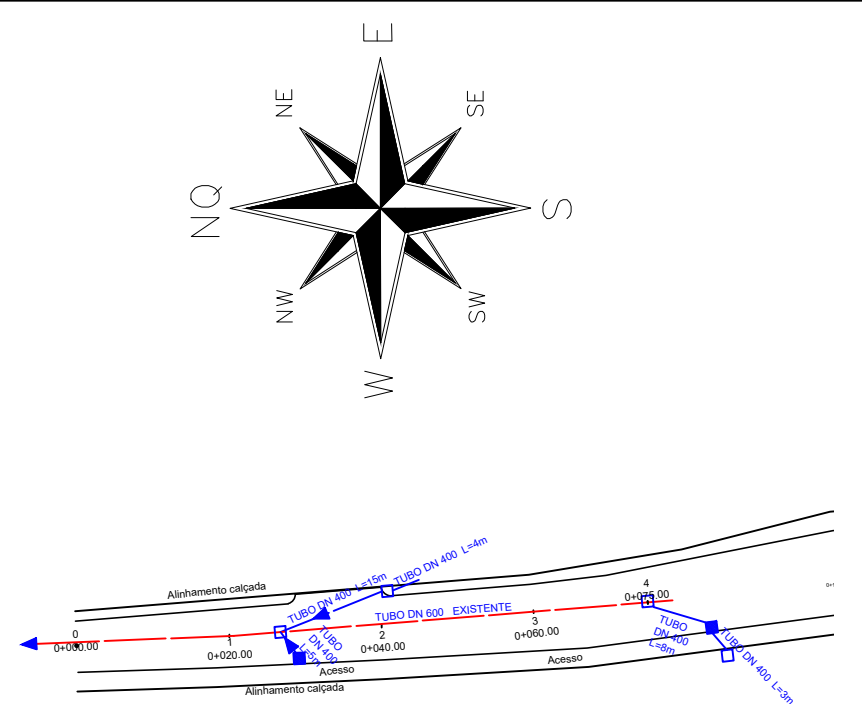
E

NE

SE

NQ

S

NW

SW

W

Alinhamento calçada

TUBO DN 400 L=15m

TUBO DN 400 L=4m

4

0+075.00

TUBO DN 600 EXISTENTE

0

0+000.00

1

0+020.00

2

0+040.00

3

0+060.00

TUBO DN 400 L=5m

TUBO DN 400 L=8m

TUBO DN 400 L=3m

Acesso

Acesso

Alinhamento calçada